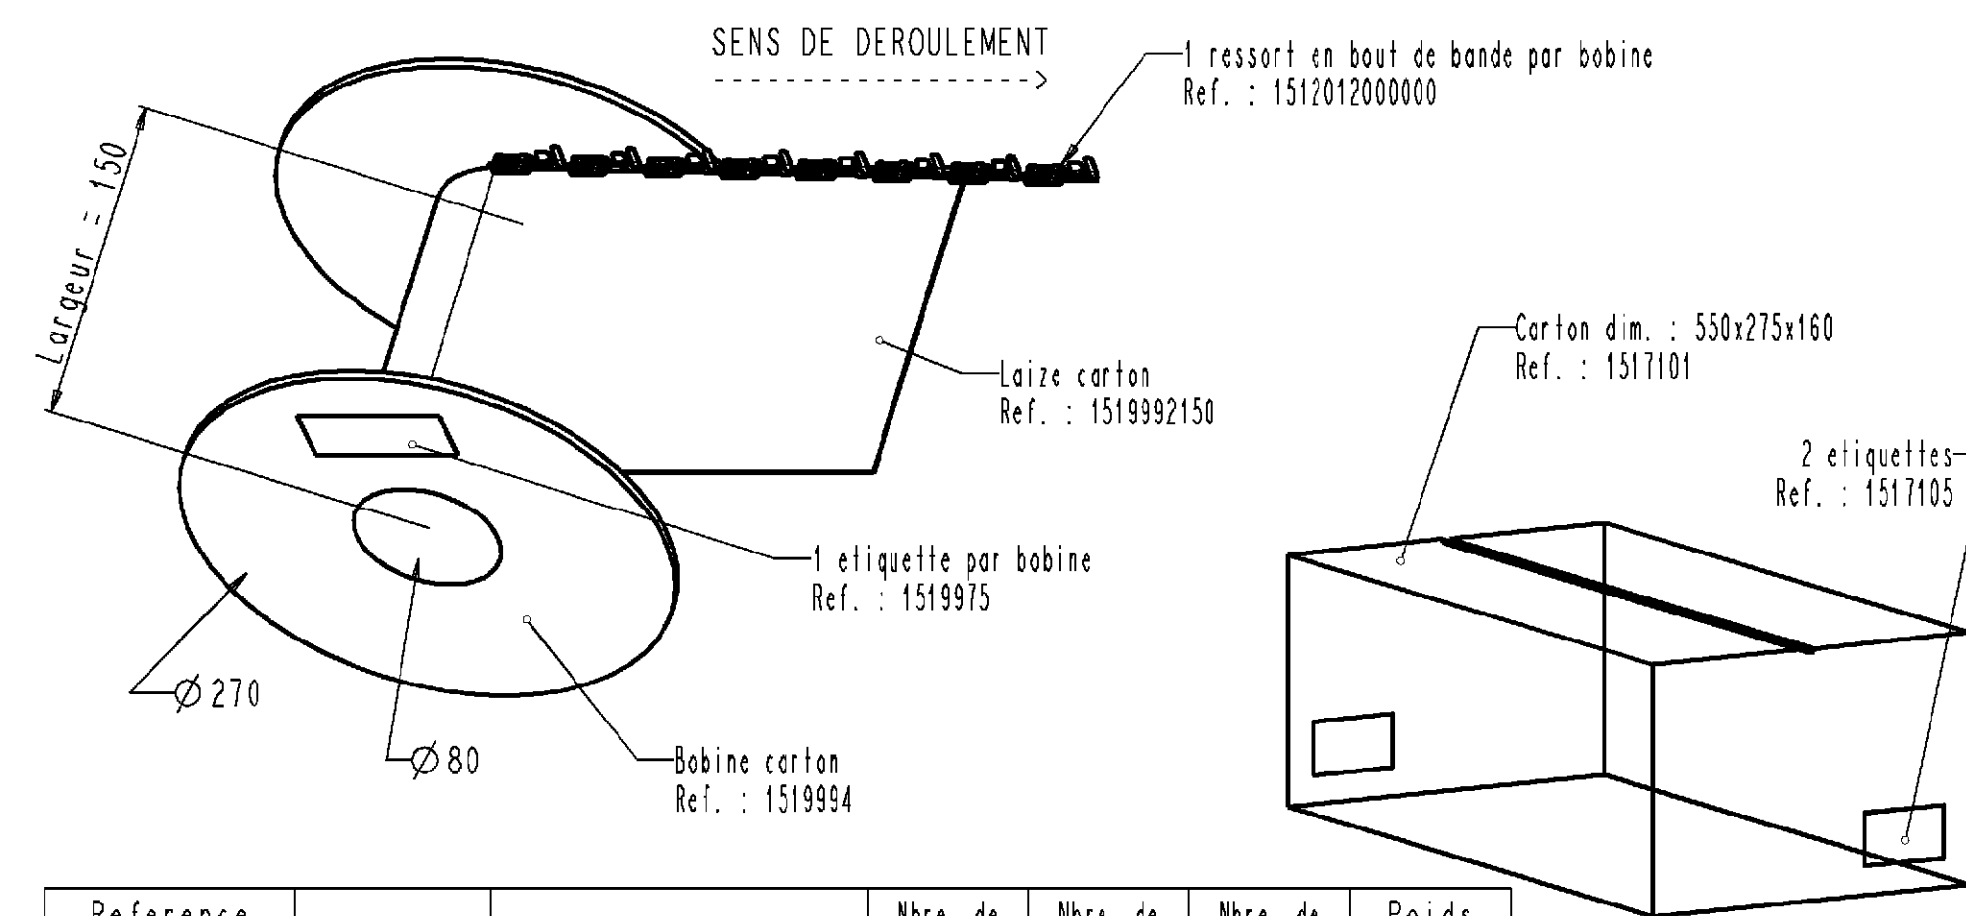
SENS DE DEROULEMENT
------------------>

1 ressort en bout de bande par bobine
Ref. : 1512012000000

Largeur = 150

Laize carton
Ref. : 1519992150

Carton dim. : 550x275x160
Ref. : 1517101

2 etiquettes
Ref. : 1517105

1 etiquette par bobine
Ref. : 1519975

$\varnothing$270

$\varnothing$80

Bobine carton
Ref. : 1519994

| Reference | | | Nbre de | Nbre de | Nbre de | Poids |
|---|---|---|---|---|---|---|